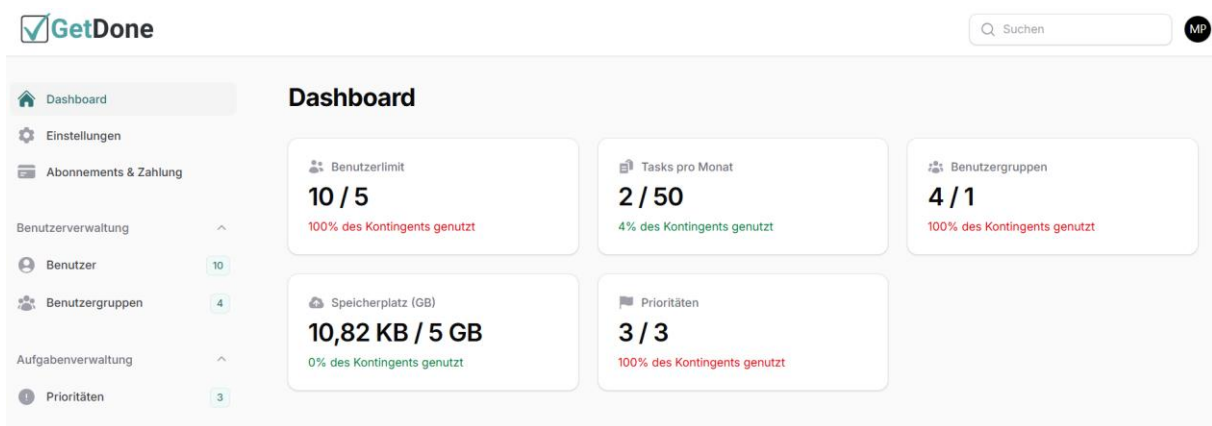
GetDone

Suchen

MP

Dashboard

Einstellungen

Abonnements & Zahlung

Benutzerverwaltung

Benutzer 10

Benutzergruppen 4

Aufgabenverwaltung

Prioritäten 3

Dashboard

Benutzerlimit
10 / 5
100% des Kontingents genutzt

Tasks pro Monat
2 / 50
4% des Kontingents genutzt

Benutzergruppen
4 / 1
100% des Kontingents genutzt

Speicherplatz (GB)
10,82 KB / 5 GB
0% des Kontingents genutzt

Prioritäten
3 / 3
100% des Kontingents genutzt